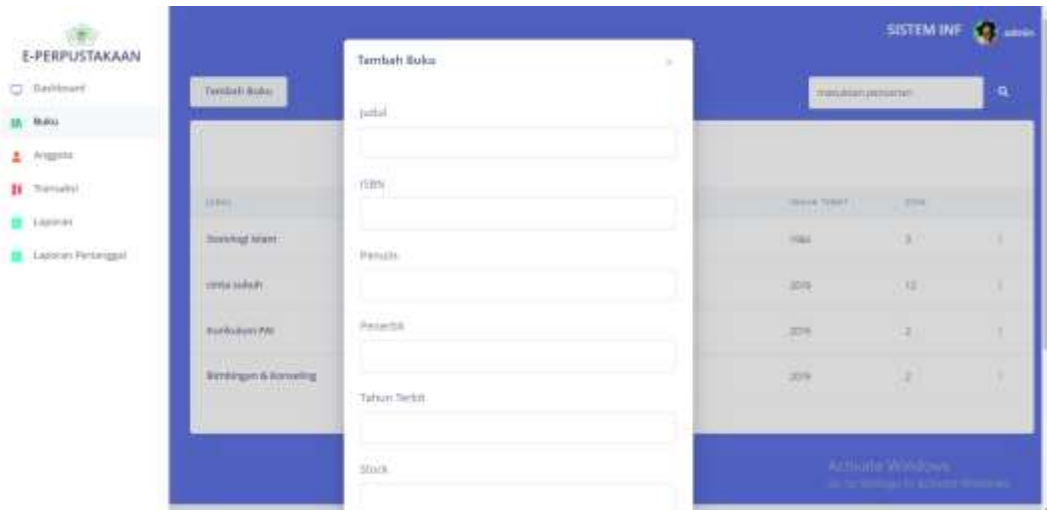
E-PERPUSTAKAAN

Dashboard

Buku

Anggota

Transaksi

Laporan

Laporan Pertanggal

SISTEM INF

admin

Tambah Buku

masukkan pencarian

Judul

Tahun Terbit

Stok

Sosiologi Islam

1984

3

cinta sukuh

2019

12

Kurikulum PAI

2019

2

Bimbingan & Konseling

2019

2

Tambah Buku

×

Judul

ISBN

Penulis

Penerbit

Tahun Terbit

Stock

Activate Windows

Go to Settings to activate Windows.